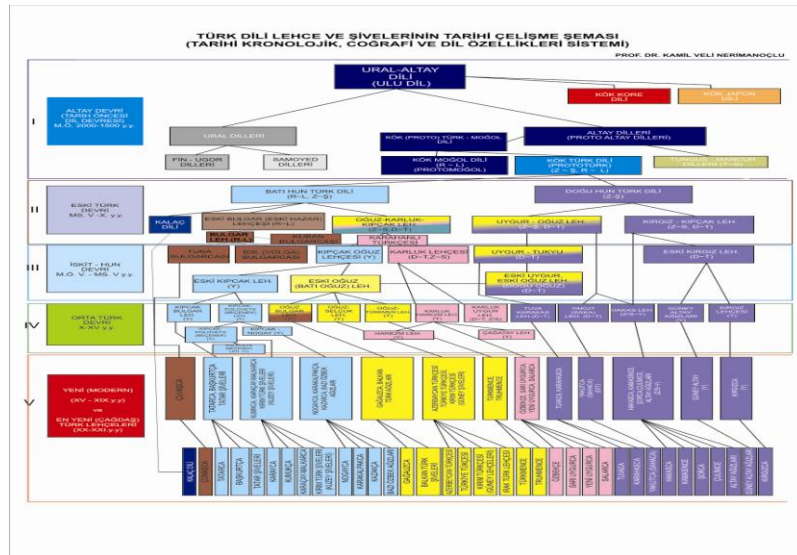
TÜRK DİLİ LEHCE VE ŞİVELERİNİN TARİHİ ÇELİŞME ŞEMASI
(TARİHİ KRONOLOJİK, COĞRAFİ VE DİL ÖZELLİKLERİ SİSTEMİ)

PROF. DR. KAMIL VELİ NERİMANOĞLU

I

ALTAY DEVRİ (TARİH ÖNCESİ DİL DEVRESİ) M.Ö. 2000-1500 y.y.

URAL-ALTAY DİLİ (ULU DİL)

KÖK KORE DİLİ

KÖK JAPON DİLİ

URAL DİLLERİ

FİN - UGOR DİLLERİ

SAMOYED DİLLERİ

KÖK (PROTO) TÜRK - MOĞOL DİLİ

ALTAY DİLLERİ (PROTO ALTAY DİLLERİ)

KÖK MOĞOL DİLİ (R - L) (PROTOMOGOL)

KÖK TÜRK DİLİ (PROTOTÜRK) (Z - Ş, R - L)

TUNGUS - MANÇUR DİLLERİ (T-S)

II

ESKİ TÜRK DEVRİ MS. V.-X. y.y.

BATI HUN TÜRK DİLİ (R-L, Z-Ş)

DOĞU HUN TÜRK DİLİ (Z-Ş)

KALAÇ DİLİ

ESKİ BULGAR (ESKİ HAZAR) LEHÇESİ (R-L)

OĞUZ-KARLUK-KIPÇAK LEH.

UYGUR - OĞUZ LEH. (Z-Ş, D-T)

KIRGIZ - KIPÇAK LEH. (Z-Ş, D-T)

BULGAR LEH.(R-L)

KUMAN BULGARCASI

KARAHANLI TÜRKÇESİ

III

İSKİT - HUN DEVRİ M.Ö. V - MS. V y.y.

TUNA BULGARCASI

EDİL (VOLGA) BULGARCASI

KIPÇAK OĞUZ LEHÇESİ (Y)

KARLUK LEHÇESİ (D-T,Z-Ş)

UYGUR - TUKYU (D-T)

ESKİ KIRGIZ LEH. (D-T)

ESKİ KIPÇAK LEH. (Y)

ESKİ OĞUZ (BATI OĞUZ LEH.)

ESKİ UYGUR ESKİ OĞUZ LEH.

IV

ORTA TÜRK DEVRİ X-XV y.y.

KIPÇAK BULGAR LEH.

KIPÇAK POLOVES

OĞUZ BULGAR

OĞUZ SELÇUK LEH.

OĞUZ-TÜRKMEN LEH.

KARLUK

KARLUK UYGUR LEH.

TUVA KARAKAS

YAKUT (SAKA) LEH.

HAKAS LEH.

GÜNEY ALTAY AĞIZLARI

KIRGIZ LEHÇESİ

KIPÇAK NOGAY

HAREZM LEH.

ÇAGATAY LEH.

V

YENİ (MODERN) (XV - XIX y.y.) ve EN YENİ (ÇAĞDAŞ) TÜRK LEHÇELERİ (XX-XXI y.y.)

ÇUVAŞÇA

TATARCA, BAŞKURTÇA

GAGAUZCA, BALKAN TÜRK AĞIZLARI

AZERBAYCAN TÜRKÇESİ

TÜRKMENCE

ÖZBEKÇE

TUVACA, KARAGASÇA

YAKUTÇA

KIRGIZCA

KALAÇÇA

ÇUVAŞÇA

TATARCA

BAŞKURTÇA

KARAÇAY MALKARCA

NOGAYCA

KARAKALPAKÇA

KAZAKÇA

GAGAUZCA

BALKAN TÜRK AĞIZLARI

AZERBAYCAN TÜRKÇESİ

TÜRKİYE TÜRKÇESİ

KIRIM TÜRKÇESİ

IRAK TÜRK LEHÇESİ

TÜRKMENCE

ÖZBEKÇE

YENİ UYGURCA

SALARCA

TUVACA

KARAGASÇA

YAKUTÇA

HAKASÇA

ŞORCA

ÇULIMCA

ALTAY AĞIZLARI

KIRGIZCA